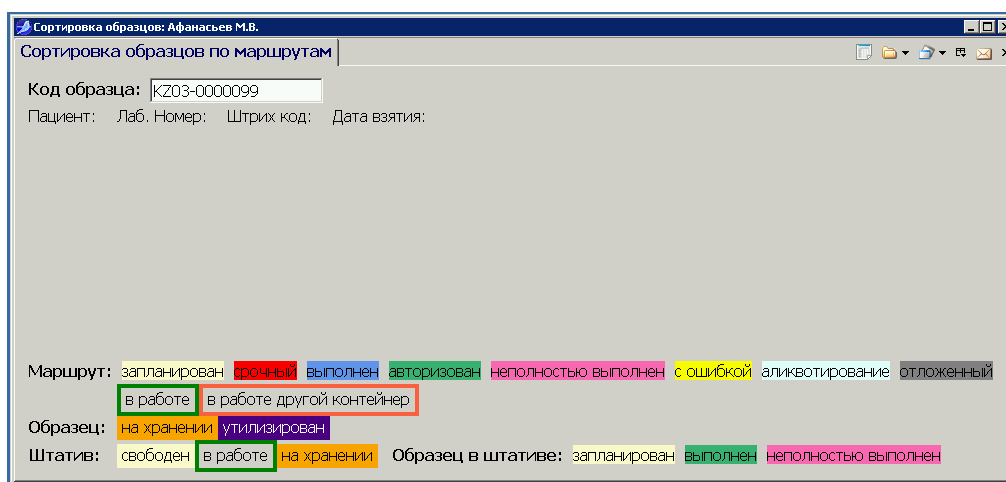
Сортировка образцов: Афанасьев М.В.

Сортировка образцов по маршрутам

Код образца: KZ03-0000099

Пациент: Лаб. Номер: Штрих код: Дата взятия:

Маршрут: запланирован срочный выполнен авторизован неполностью выполнен с ошибкой аликвотирование отложенный
в работе в работе другой контейнер

Образец: на хранении утилизирован

Штатив: свободен в работе на хранении Образец в штативе: запланирован выполнен неполностью выполнен